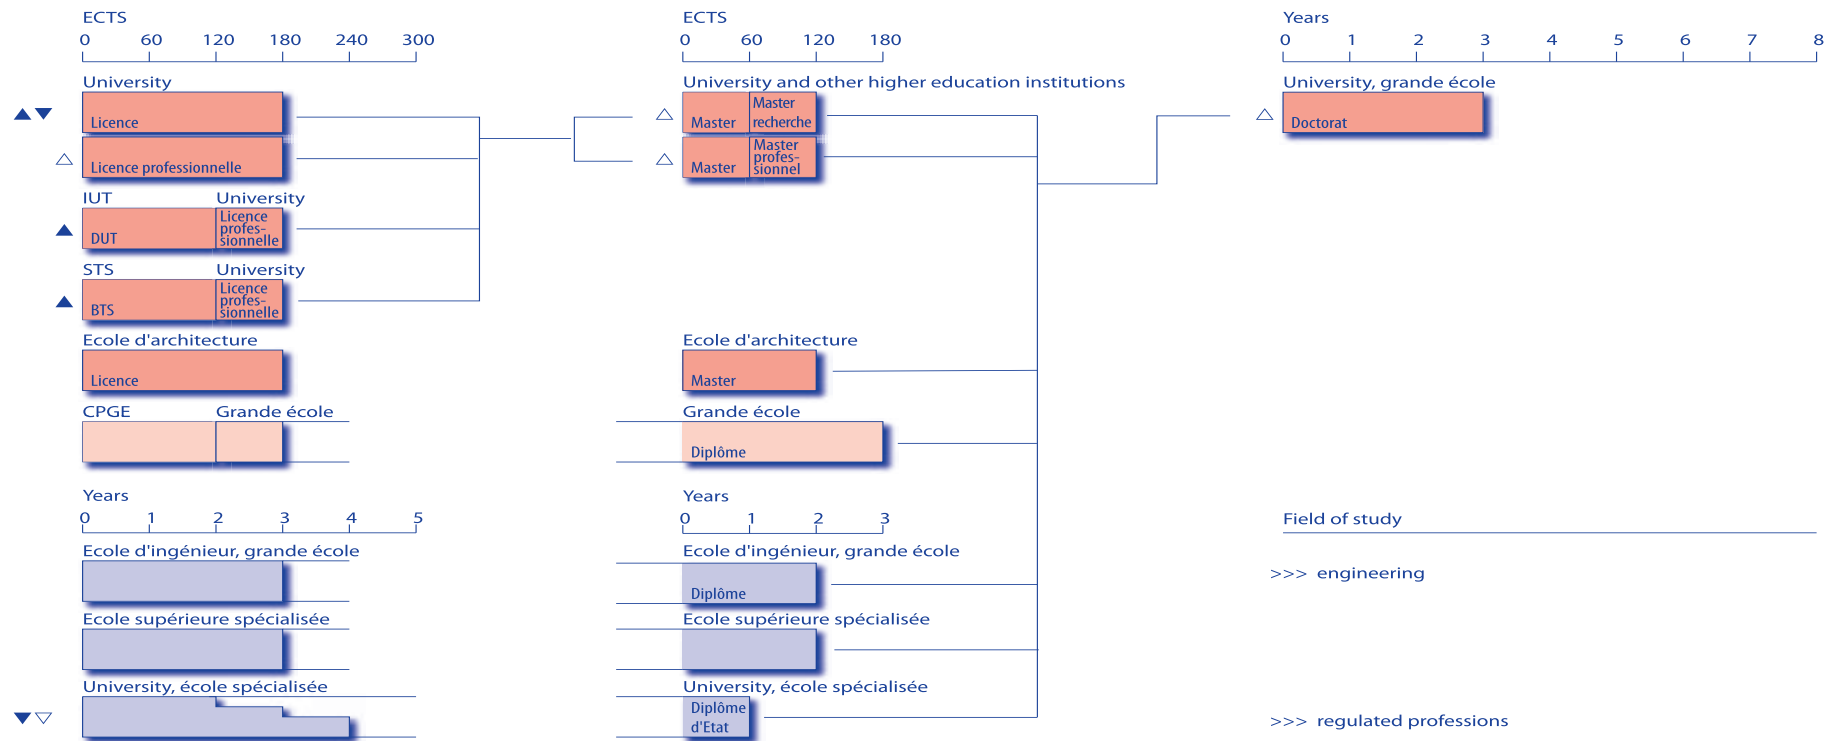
ECTS
0 60 120 180 240 300

University
Licence
Licence professionnelle
IUT University
DUT Licence professionnelle
STS University
BTS Licence professionnelle
Ecole d'architecture
Licence
CPGE Grande école

Years
0 1 2 3 4 5
Ecole d'ingénieur, grande école
Ecole supérieure spécialisée
University, école spécialisée

ECTS
0 60 120 180
University and other higher education institutions
Master Master recherche
Master Master professionnel
Ecole d'architecture
Master
Grande école
Diplôme

Years
0 1 2 3
Ecole d'ingénieur, grande école
Diplôme
Ecole supérieure spécialisée
University, école spécialisée
Diplôme d'Etat

Years
0 1 2 3 4 5 6 7 8
University, grande école
Doctorat

Field of study
>>> engineering
>>> regulated professions